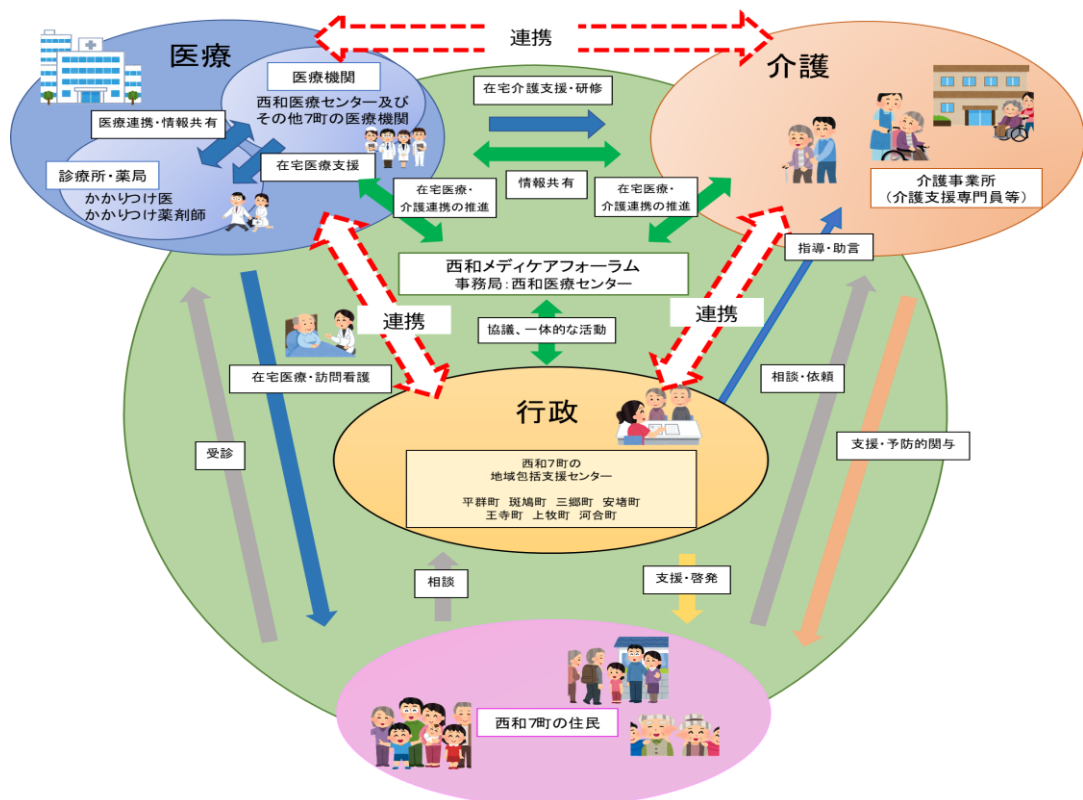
連携

医療

医療機関

西和医療センター及びその他7町の医療機関

医療連携・情報共有

診療所・薬局

かかりつけ医
かかりつけ薬剤師

在宅医療支援

介護

在宅介護支援・研修

情報共有

在宅医療・介護連携の推進

在宅医療・介護連携の推進

介護事業所
（介護支援専門員等）

西和メディケアフォーラム
事務局：西和医療センター

指導・助言

連携

協議、一体的な活動

連携

在宅医療・訪問看護

相談・依頼

行政

受診

支援・予防的関与

西和7町の
地域包括支援センター

平群町　斑鳩町　三郷町　安堵町
王寺町　上牧町　河合町

相談

支援・啓発

西和7町の住民